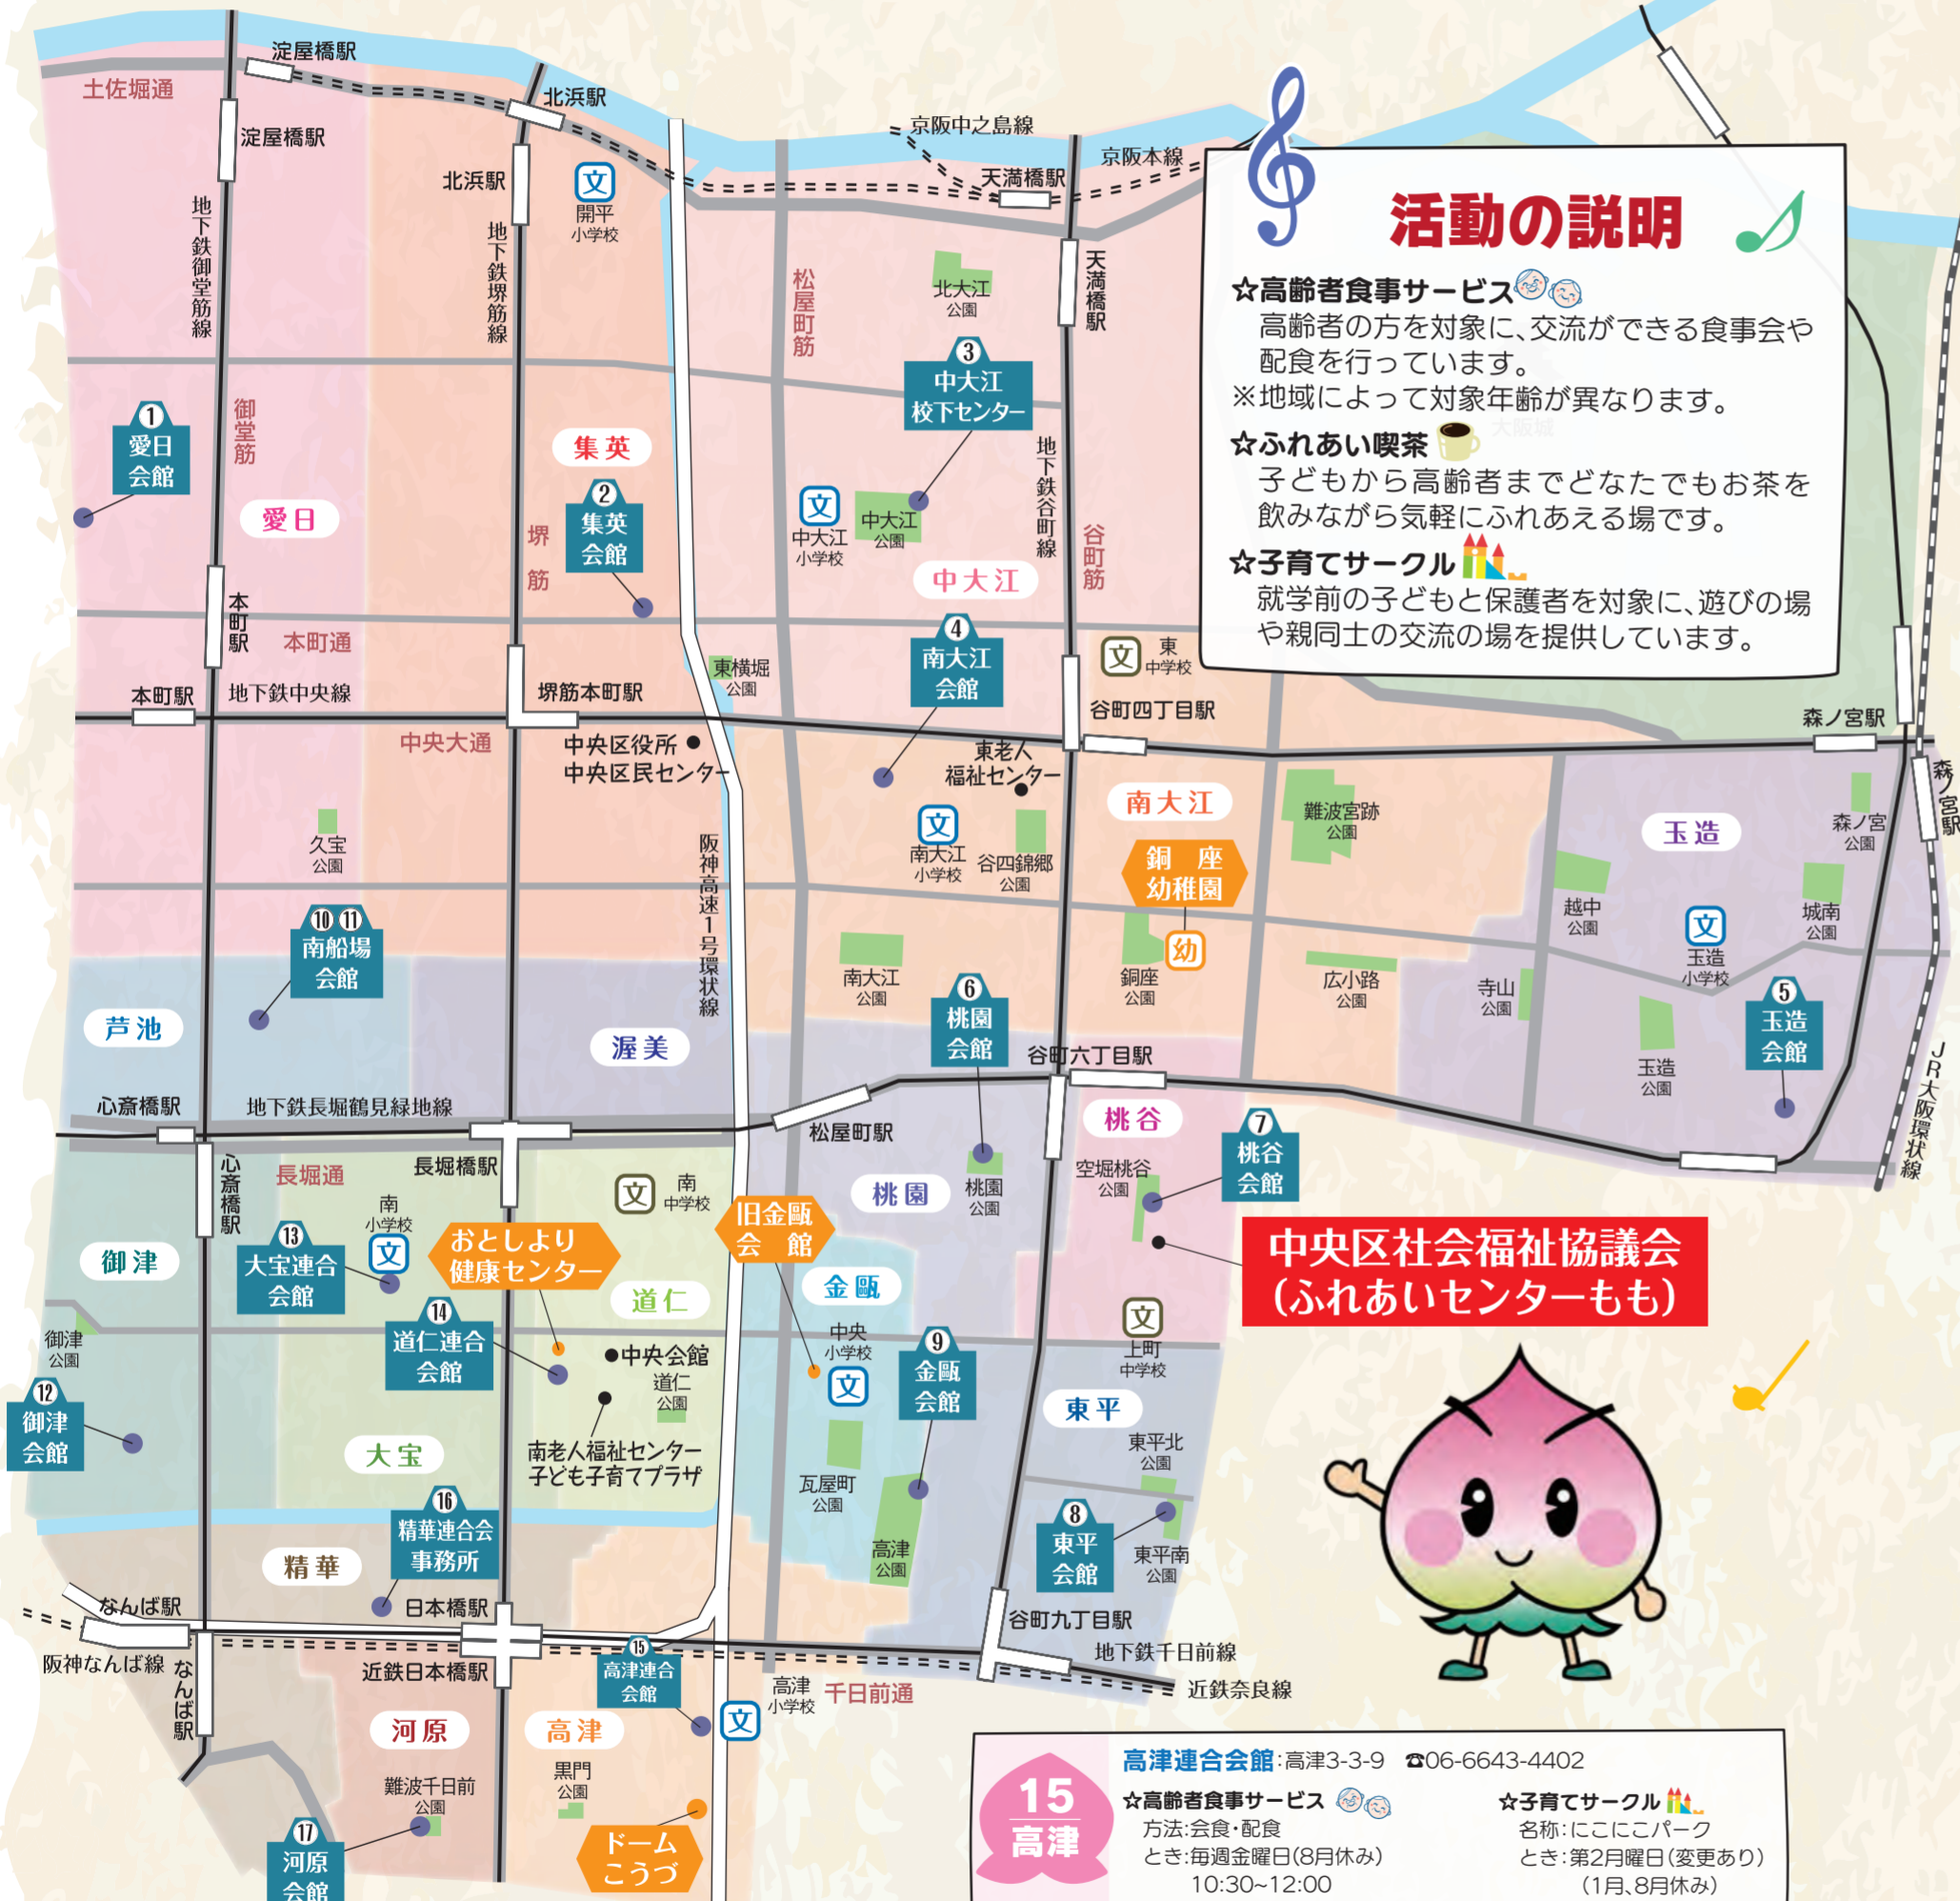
活動の説明

☆高齢者食事サービス
高齢者の方を対象に、交流ができる食事会や配食を行っています。
※地域によって対象年齢が異なります。

☆ふれあい喫茶
子どもから高齢者までどなたでもお茶を飲みながら気軽にふれあえる場です。

☆子育てサークル
就学前の子どもと保護者を対象に、遊びの場や親同士の交流の場を提供しています。

淀屋橋駅
土佐堀通
淀屋橋駅
北浜駅
北浜駅
京阪中之島線
京阪本線
天満橋駅
天満橋駅
地下鉄御堂筋線
地下鉄堺筋線
文 開平小学校
松屋町筋
北大江公園
3 中大江校下センター
地下鉄谷町線
谷町筋
1 愛日会館
御堂筋
集英
2 集英会館
堺筋
愛日
文 中大江小学校
中大江公園
中大江
本町駅
本町通
4 南大江会館
文 東中学校
本町駅
地下鉄中央線
堺筋本町駅
東横堀公園
谷町四丁目駅
森ノ宮駅
中央大通
中央区役所
中央区民センター
東老人福祉センター
南大江
難波宮跡公園
森ノ宮駅
森ノ宮公園
玉造
久宝公園
阪神高速1号環状線
文 南大江小学校
谷四錦郷公園
銅座幼稚園
幼
越中公園
文 玉造小学校
城南公園
10 11 南船場会館
南大江公園
6 桃園会館
銅座公園
広小路公園
寺山公園
5 玉造会館
玉造公園
芦池
渥美
谷町六丁目駅
JR大阪環状線
心斎橋駅
地下鉄長堀鶴見緑地線
松屋町駅
桃谷
7 桃谷会館
心斎橋駅
長堀通
長堀橋駅
文 南中学校
旧金甌会館
桃園
桃園公園
空堀桃谷公園
中央区社会福祉協議会（ふれあいセンターもも）
御津
13 大宝連合会館
南小学校
文
おとしより健康センター
道仁
金甌
御津公園
14 道仁連合会館
中央会館
道仁公園
中央小学校
文
9 金甌会館
文 上町中学校
東平
12 御津会館
大宝
南老人福祉センター
子ども子育てプラザ
瓦屋町公園
東平北公園
16 精華連合会事務所
精華
高津公園
8 東平会館
東平南公園
なんば駅
日本橋駅
谷町九丁目駅
地下鉄千日前線
阪神なんば線
なんば駅
近鉄日本橋駅
15 高津連合会館
高津小学校
千日前通
近鉄奈良線
河原
高津
文
難波千日前公園
黒門公園
17 河原会館
ドームこうづ

15 高津
高津連合会館：高津3-3-9 ☎06-6643-4402
☆高齢者食事サービス
方法：会食・配食
とき：毎週金曜日（8月休み）
10:30~12:00
☆子育てサークル
名称：にこにこパーク
とき：第2月曜日（変更あり）
（1月、8月休み）